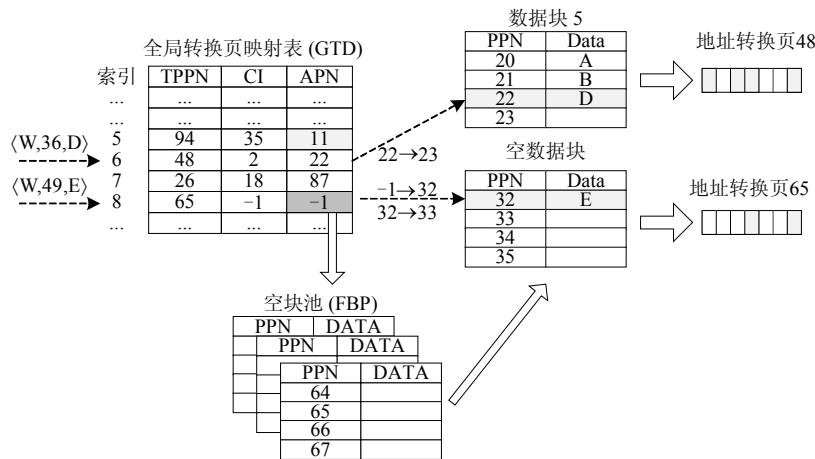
全局转换页映射表 (GTD)

| 索引 | TPPN | CI | APN |
|---|---|---|---|
| ... | ... | ... | ... |
| ... | ... | ... | ... |
| 5 | 94 | 35 | 11 |
| 6 | 48 | 2 | 22 |
| 7 | 26 | 18 | 87 |
| 8 | 65 | −1 | −1 |
| ... | ... | ... | ... |

⟨W,36,D⟩
⟨W,49,E⟩

数据块 5

| PPN | Data |
|---|---|
| 20 | A |
| 21 | B |
| 22 | D |
| 23 | |

地址转换页48

22→23

空数据块

−1→32
32→33

| PPN | Data |
|---|---|
| 32 | E |
| 33 | |
| 34 | |
| 35 | |

地址转换页65

空块池 (FBP)

| PPN | DATA |
|---|---|

| PPN | DATA |
|---|---|

| PPN | DATA |
|---|---|
| 64 | |
| 65 | |
| 66 | |
| 67 | |